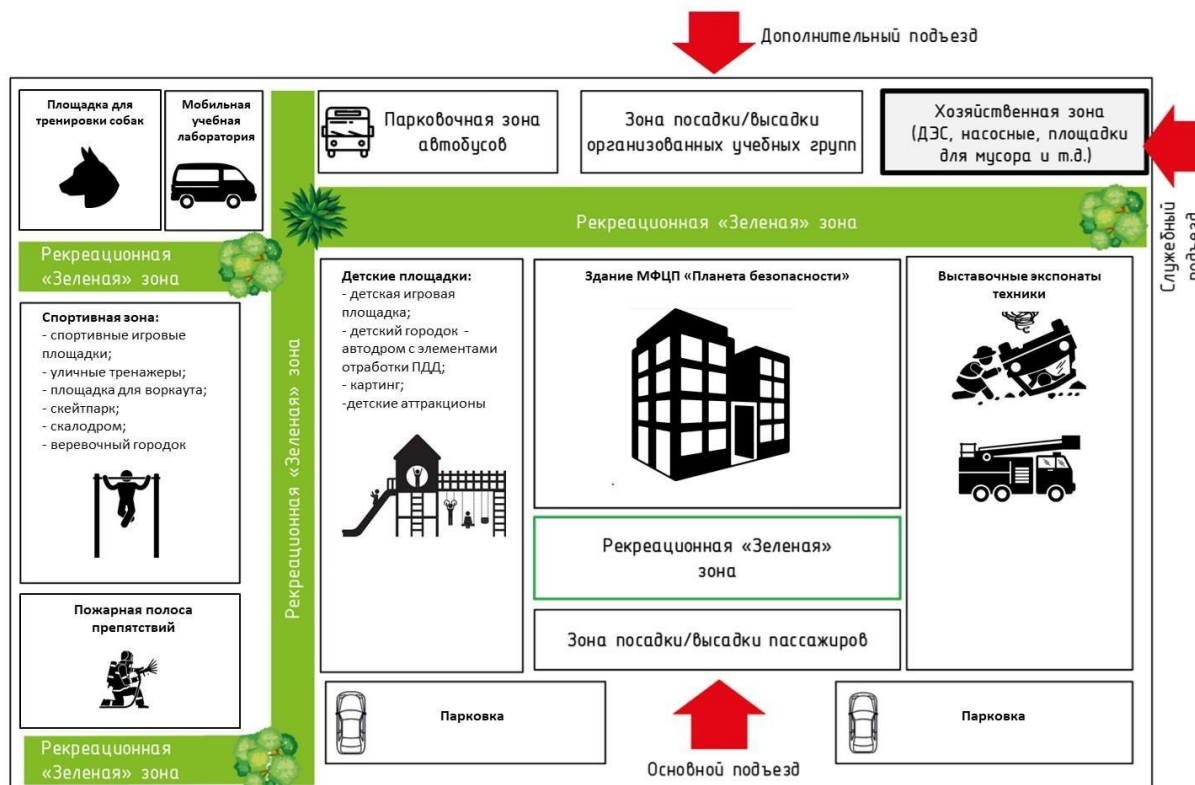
Дополнительный подъезд

Площадка для тренировки собак

Мобильная учебная лаборатория

Парковочная зона автобусов

Зона посадки/высадки организованных учебных групп

Хозяйственная зона (ДЭС, насосные, площадки для мусора и т.д.)

Служебный подъезд

Рекреационная «Зеленая» зона

Рекреационная «Зеленая» зона

Спортивная зона:
- спортивные игровые площадки;
- уличные тренажеры;
- площадка для воркаута;
- скейтпарк;
- скалодром;
- веревочный городок

Рекреационная «Зеленая» зона

Детские площадки:
- детская игровая площадка;
- детский городок - автодром с элементами отработки ПДД;
- картинг;
-детские аттракционы

Здание МФЦП «Планета безопасности»

Выставочные экспонаты техники

Рекреационная «Зеленая» зона

Пожарная полоса препятствий

Зона посадки/высадки пассажиров

Парковка

Парковка

Рекреационная «Зеленая» зона

Основной подъезд